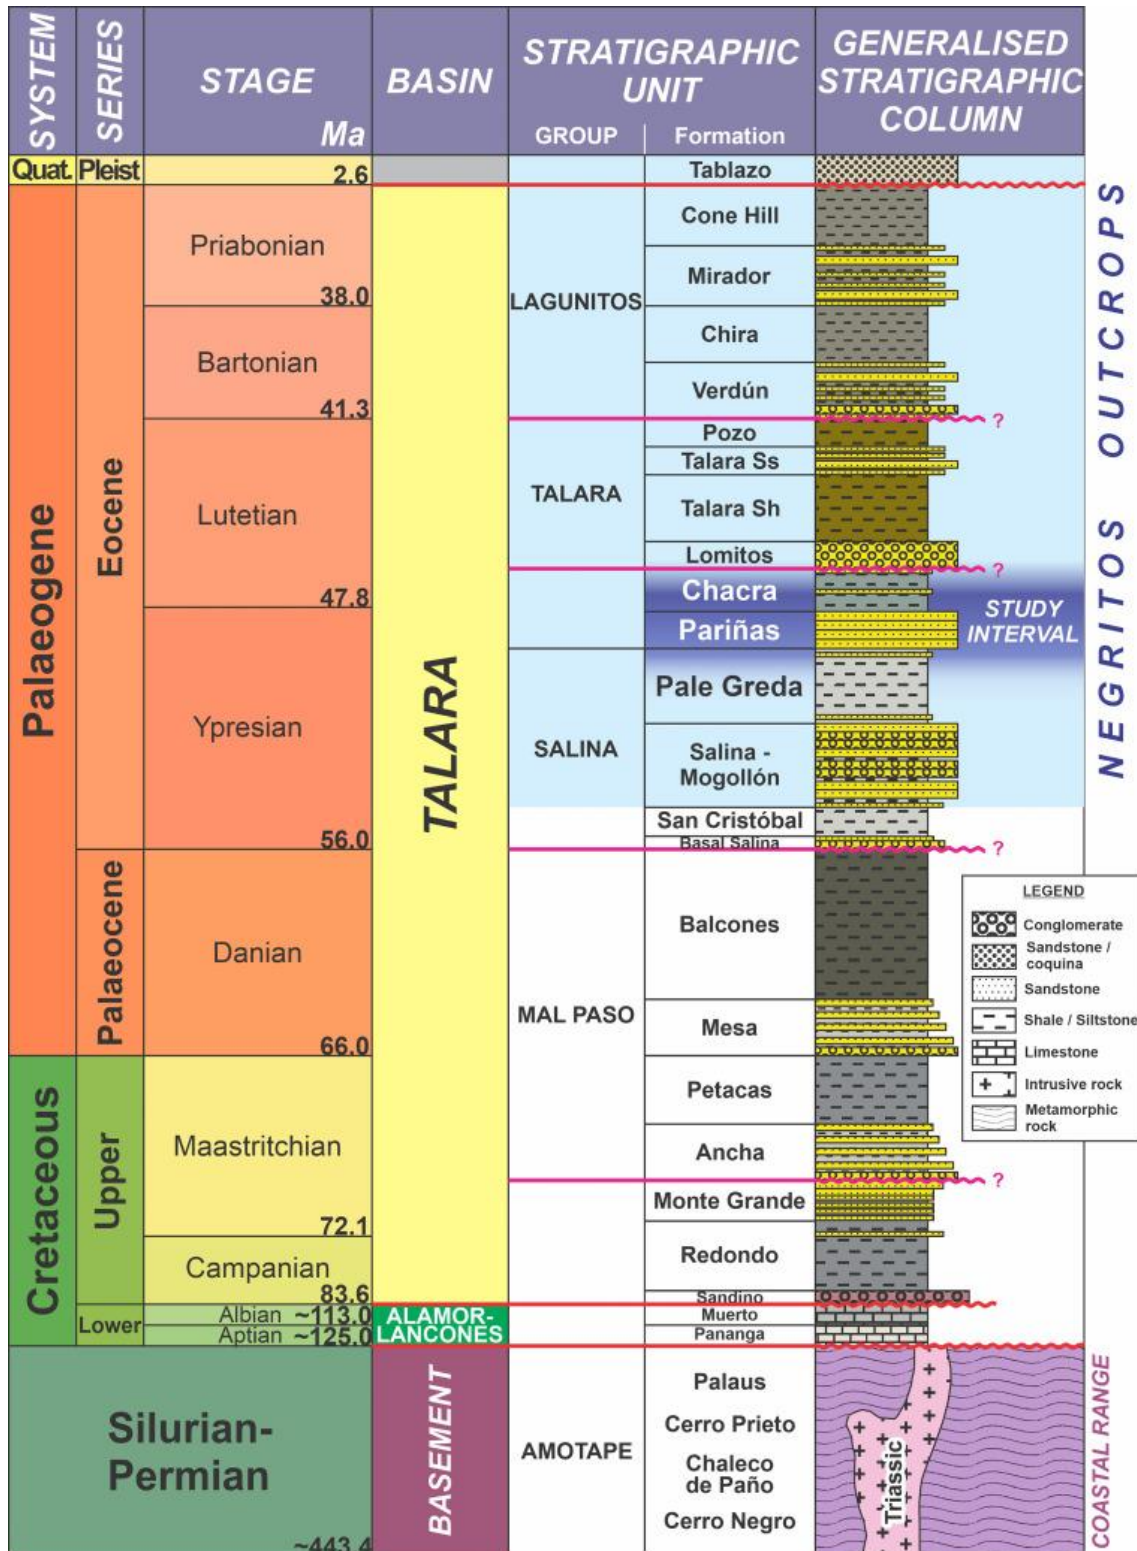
| SYSTEM | SERIES | STAGE Ma | BASIN | STRATIGRAPHIC UNIT GROUP | Formation | GENERALISED STRATIGRAPHIC COLUMN |
|---|---|---|---|---|---|---|
| Quat. | Pleist | 2.6 | | | Tablazo | |
| Palaeogene | Eocene | Priabonian 38.0 | TALARA | LAGUNITOS | Cone Hill | |
| | | | | | Mirador | |
| | | Bartonian 41.3 | | | Chira | |
| | | | | | Verdún | |
| | | Lutetian | | TALARA | Pozo | |
| | | | | | Talara Ss | |
| | | | | | Talara Sh | |
| | | 47.8 | | | Lomitos | |
| | | Ypresian | | | Chacra | STUDY INTERVAL |
| | | | | | Pariñas | |
| | | | | SALINA | Pale Greda | |
| | | | | | Salina - Mogollón | |
| | | 56.0 | | | San Cristóbal | |
| | | | | | Basal Salina | |
| | Palaeocene | Danian 66.0 | | MAL PASO | Balcones | |
| | | | | | Mesa | |
| Cretaceous | Upper | Maastritchian 72.1 | | | Petacas | |
| | | | | | Ancha | |
| | | | | | Monte Grande | |
| | | Campanian 83.6 | | | Redondo | |
| | | | | | Sandino | |
| | Lower | Albian ~113.0 | ALAMOR-LANCONES | | Muerto | |
| | | Aptian ~125.0 | | | Pananga | |
| Silurian-Permian | | ~443.4 | BASEMENT | AMOTAPE | Palaus | Triassic |
| | | | | | Cerro Prieto | |
| | | | | | Chaleco de Paño | |
| | | | | | Cerro Negro | |

NEGRITOS OUTCROPS

COASTAL RANGE

?

?

?

?

LEGEND
Conglomerate
Sandstone / coquina
Sandstone
Shale / Siltstone
Limestone
Intrusive rock
Metamorphic rock